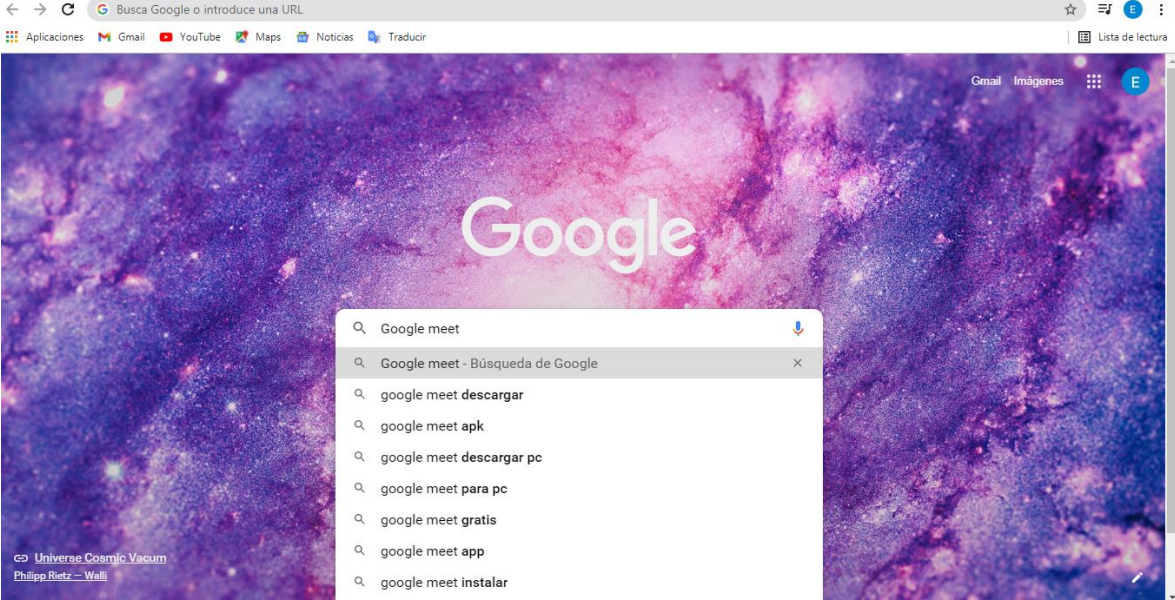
Busca Google o introduce una URL

E

Aplicaciones Gmail YouTube Maps Noticias Traducir

Lista de lectura

Gmail Imágenes

E

Google

Google meet

Google meet - Búsqueda de Google

google meet descargar

google meet apk

google meet descargar pc

google meet para pc

google meet gratis

google meet app

google meet instalar

Universe Cosmic Vacum

Philipp Rietz — Walli